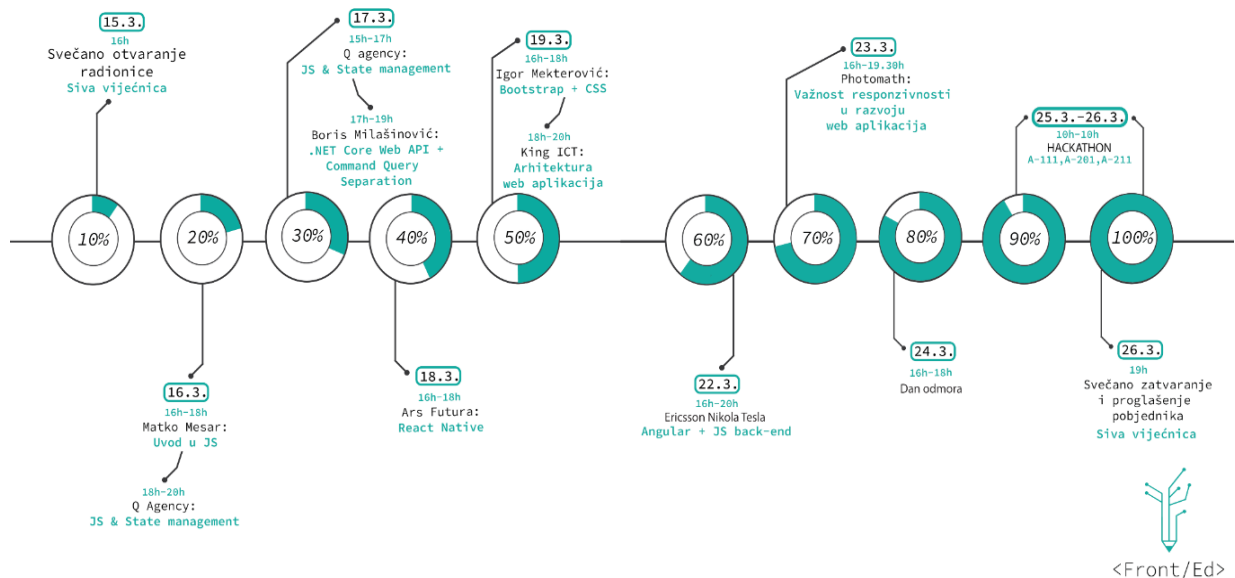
15.3.
16h
Svečano otvaranje radionice
Siva vijećnica

16.3.
16h-18h
Matko Mesar:
Uvod u JS

18h-20h
Q Agency:
JS & State management

17.3.
15h-17h
Q agency:
JS & State management

17h-19h
Boris Milašinović:
.NET Core Web API + Command Query Separation

18.3.
16h-18h
Ars Futura:
React Native

19.3.
16h-18h
Igor Mekterović:
Bootstrap + CSS

18h-20h
King ICT:
Arhitektura web aplikacija

22.3.
16h-20h
Ericsson Nikola Tesla
Angular + JS back-end

23.3.
16h-19.30h
Photomath:
Važnost responzivnosti u razvoju web aplikacija

24.3.
16h-18h
Dan odmora

25.3.-26.3.
10h-10h
HACKATHON
A-111,A-201,A-211

26.3.
19h
Svečano zatvaranje i proglašenje pobjednika
Siva vijećnica

10%
20%
30%
40%
50%
60%
70%
80%
90%
100%

<Front/Ed>